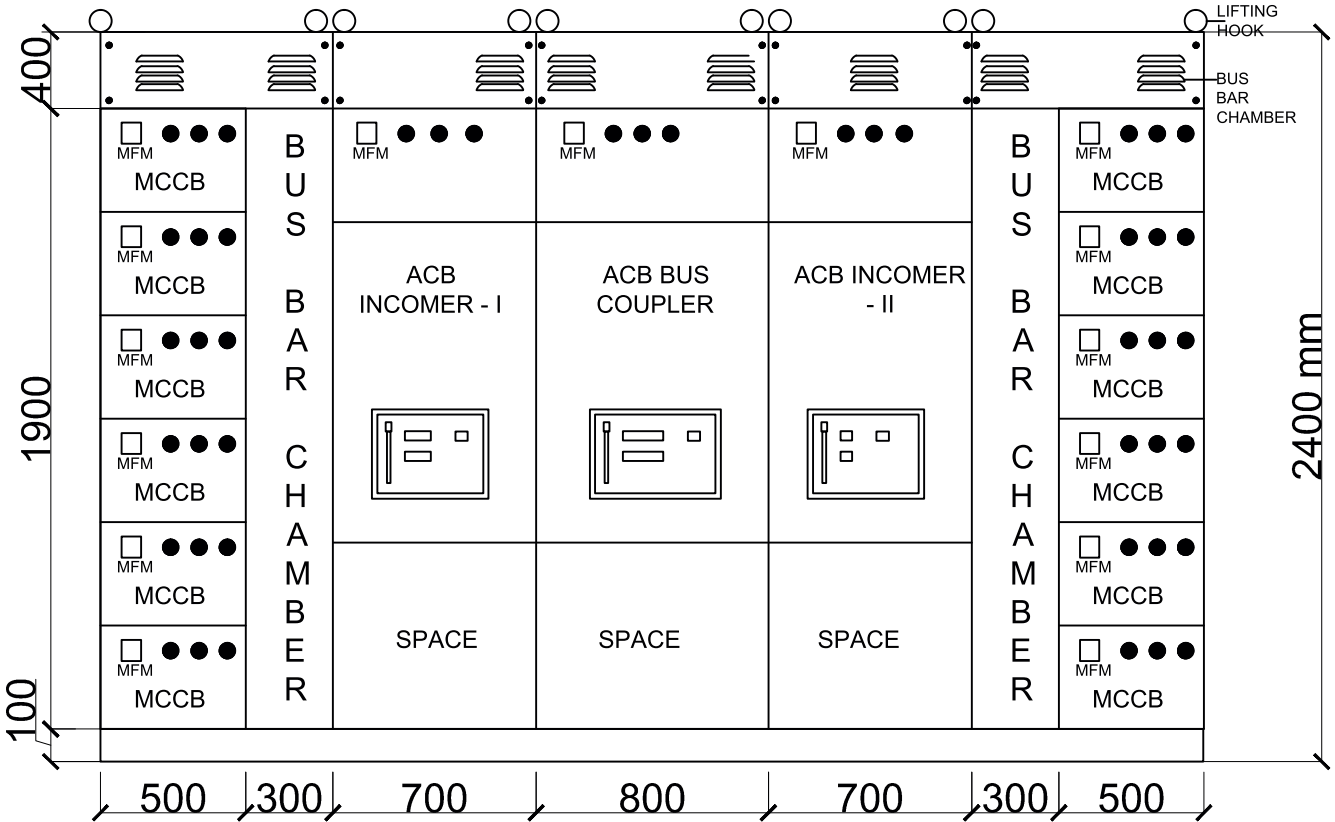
LIFTING HOOK

BUS BAR CHAMBER

400

1900

100

2400 mm

MFM
MCCB

MFM
MCCB

MFM
MCCB

MFM
MCCB

MFM
MCCB

MFM
MCCB

BUS BAR CHAMBER

MFM

ACB INCOMER - I

SPACE

MFM

ACB BUS COUPLER

SPACE

MFM

ACB INCOMER - II

SPACE

BUS BAR CHAMBER

MFM
MCCB

MFM
MCCB

MFM
MCCB

MFM
MCCB

MFM
MCCB

MFM
MCCB

500 300 700 800 700 300 500